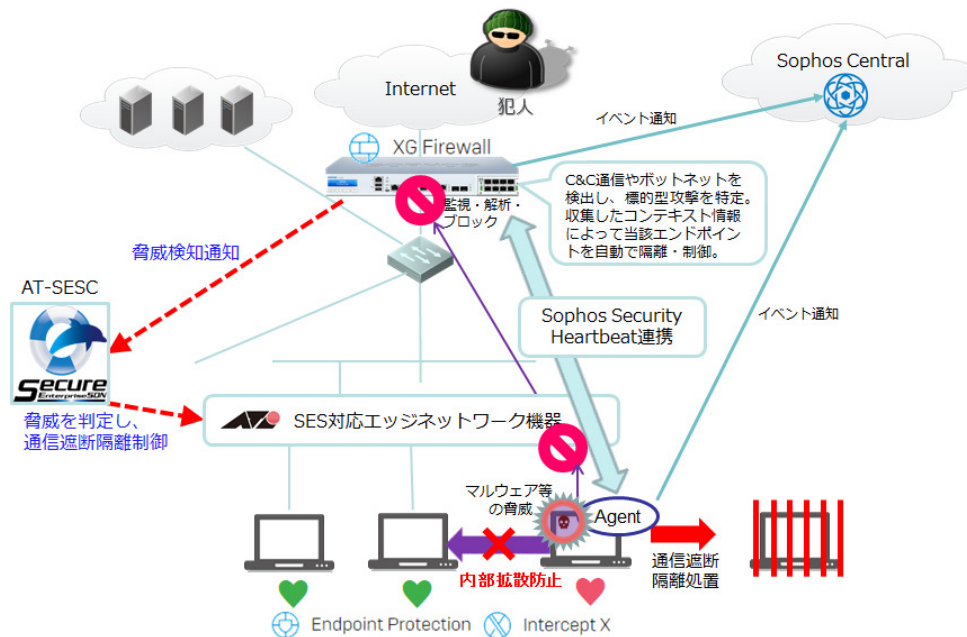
Internet

犯人

Sophos Central

イベント通知

XG Firewall

C&C通信やボットネットを検出し、標的型攻撃を特定。収集したコンテキスト情報によって当該エンドポイントを自動で隔離・制御。

監視・解析・ブロック

脅威検知通知

AT-SESC

Secure EnterpriseSDN

Sophos Security Heartbeat連携

イベント通知

脅威を判定し、通信遮断隔離制御

SES対応エッジネットワーク機器

マルウェア等の脅威

Agent

通信遮断隔離処置

内部拡散防止

Endpoint Protection

Intercept X